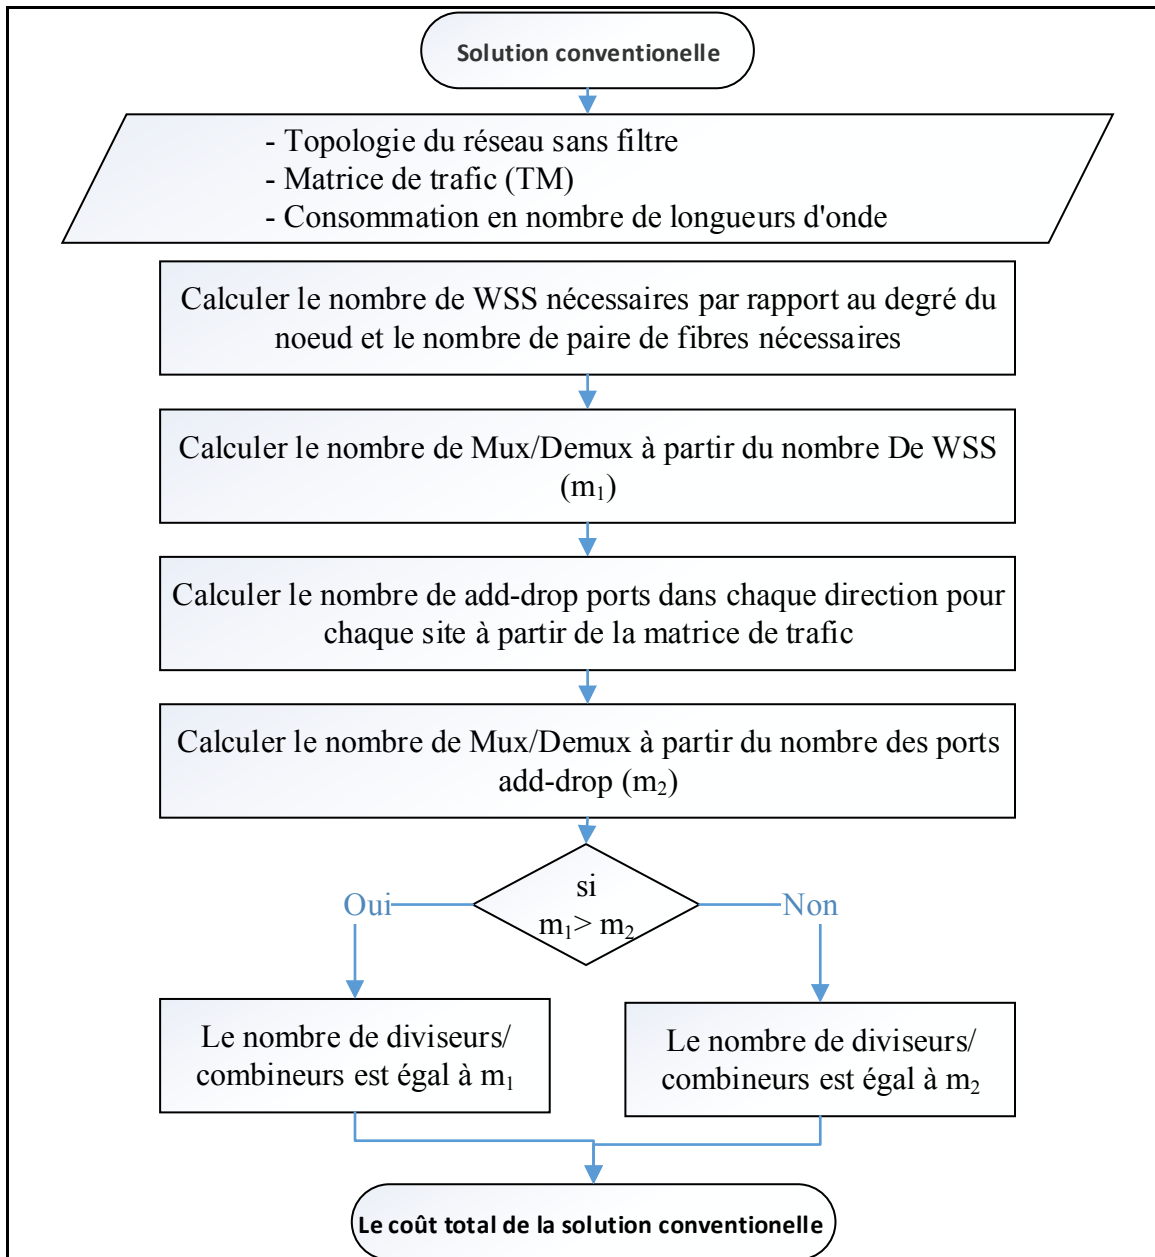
Solution conventionelle

- Topologie du réseau sans filtre
- Matrice de trafic (TM)
- Consommation en nombre de longueurs d'onde

Calculer le nombre de WSS nécessaires par rapport au degré du noeud et le nombre de paire de fibres nécessaires

Calculer le nombre de Mux/Demux à partir du nombre De WSS ($m_1$)

Calculer le nombre de add-drop ports dans chaque direction pour chaque site à partir de la matrice de trafic

Calculer le nombre de Mux/Demux à partir du nombre des ports add-drop ($m_2$)

si $m_1 > m_2$

Oui

Non

Le nombre de diviseurs/ combineurs est égal à $m_1$

Le nombre de diviseurs/ combineurs est égal à $m_2$

Le coût total de la solution conventionelle